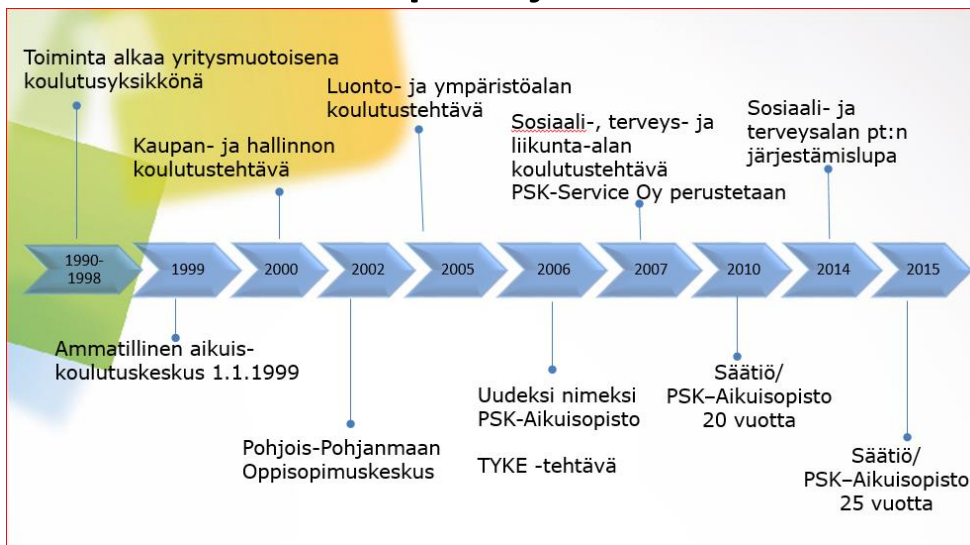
Toiminta alkaa yritysmuotoisena koulutusyksikkönä

Kaupan- ja hallinnon koulutustehtävä

Luonto- ja ympäristöalan koulutustehtävä

Sosiaali-, terveys- ja liikunta-alan koulutustehtävä
PSK-Service Oy perustetaan

Sosiaali- ja terveysalan pt:n järjestämislupa

1990-1998

1999

2000

2002

2005

2006

2007

2010

2014

2015

Ammatillinen aikuiskoulutuskeskus 1.1.1999

Pohjois-Pohjanmaan Oppisopimuskeskus

Uudeksi nimeksi PSK-Aikuisopisto

TYKE -tehtävä

Säätiö/
PSK–Aikuisopisto
20 vuotta

Säätiö/
PSK–Aikuisopisto
25 vuotta